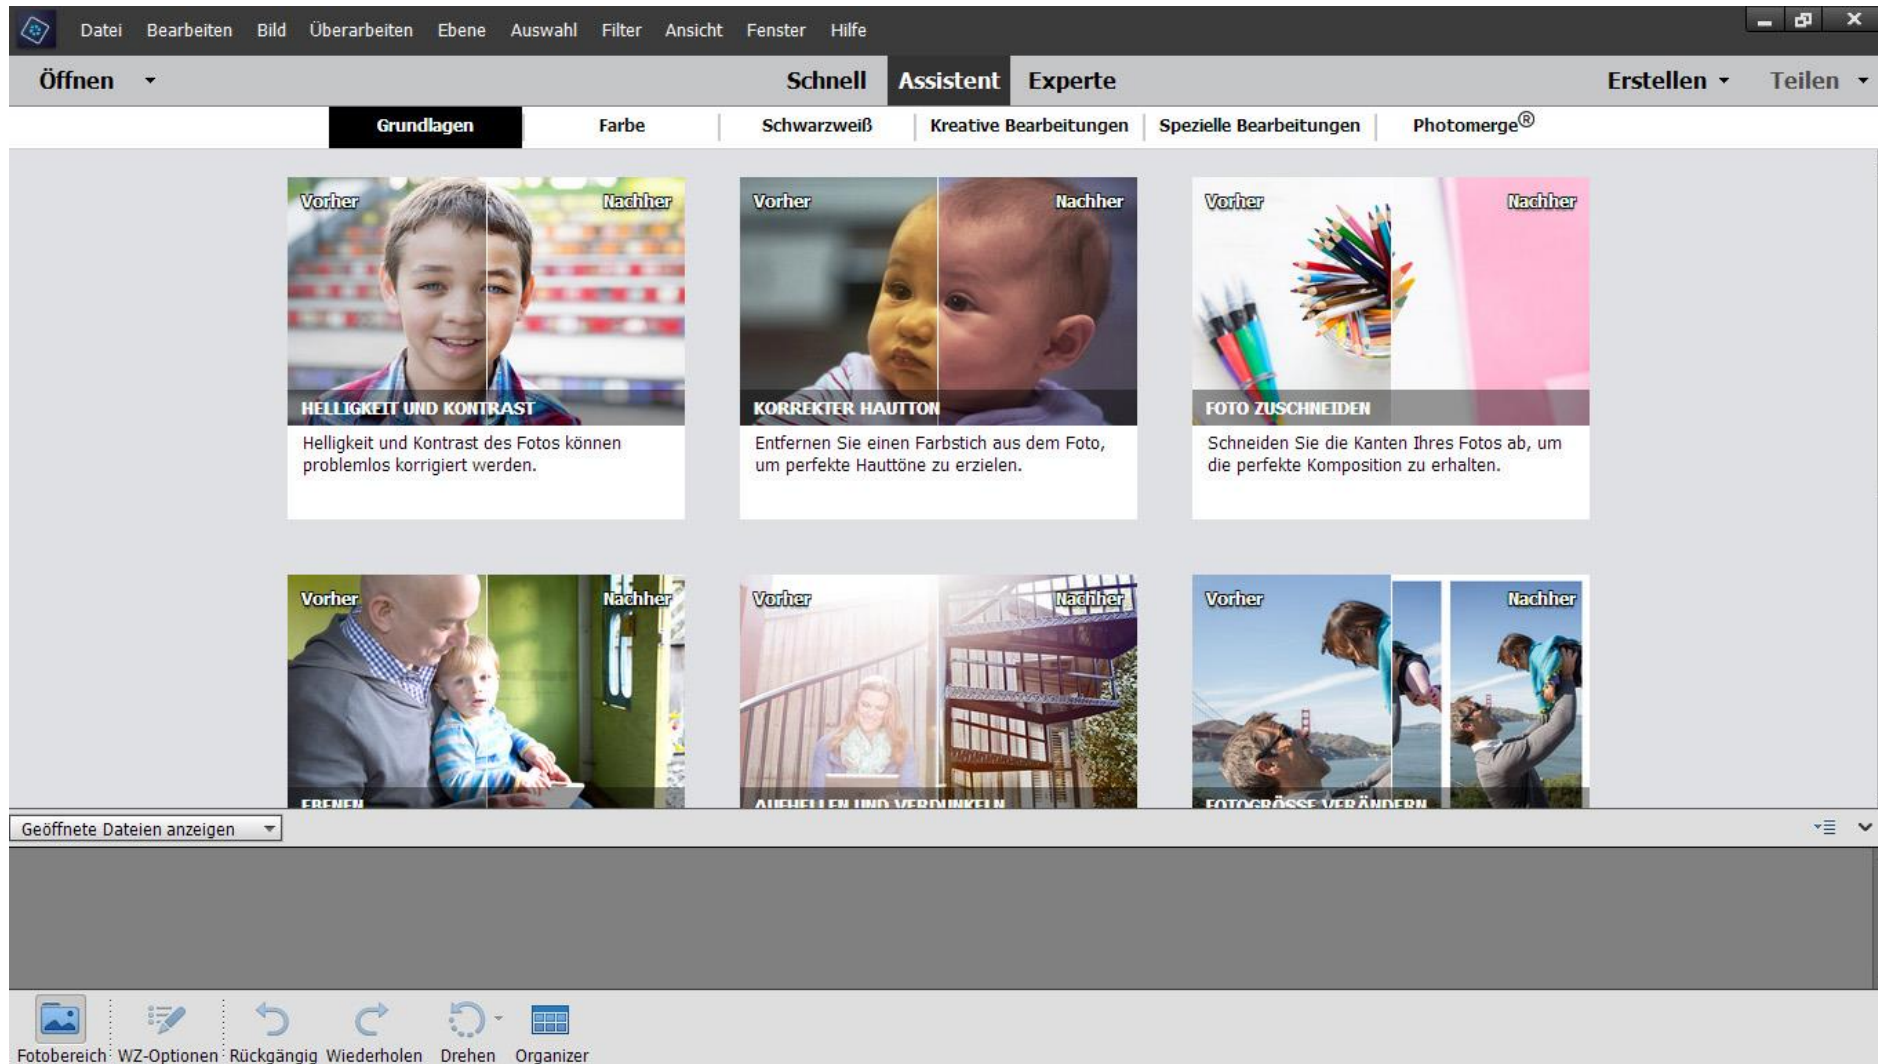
Datei Bearbeiten Bild Überarbeiten Ebene Auswahl Filter Ansicht Fenster Hilfe

Öffnen

Schnell Assistent Experte

Erstellen Teilen

Grundlagen | Farbe | Schwarzweiß | Kreative Bearbeitungen | Spezielle Bearbeitungen | Photomerge®

Vorher Nachher
HELLIGKEIT UND KONTRAST
Helligkeit und Kontrast des Fotos können problemlos korrigiert werden.

Vorher Nachher
KORREKTER HAUTTON
Entfernen Sie einen Farbstich aus dem Foto, um perfekte Hauttöne zu erzielen.

Vorher Nachher
FOTO ZUSCHNEIDEN
Schneiden Sie die Kanten Ihres Fotos ab, um die perfekte Komposition zu erhalten.

Vorher Nachher
EBENEN

Vorher Nachher
AUFHELLEN UND VERDUNKELN

Vorher Nachher
FOTOGRÖSSE VERÄNDERN

Geöffnete Dateien anzeigen

Fotobereich WZ-Optionen Rückgängig Wiederholen Drehen Organizer